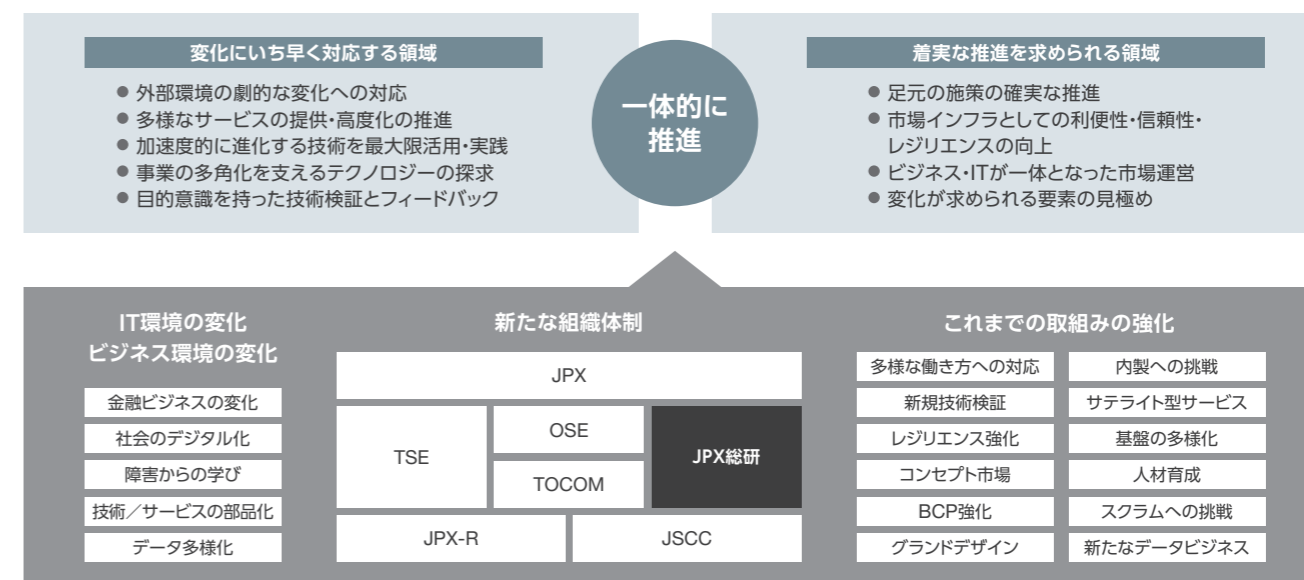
変化にいち早く対応する領域

● 外部環境の劇的な変化への対応
● 多様なサービスの提供・高度化の推進
● 加速度的に進化する技術を最大限活用・実践
● 事業の多角化を支えるテクノロジーの探求
● 目的意識を持った技術検証とフィードバック

一体的に推進

着実な推進を求められる領域

● 足元の施策の確実な推進
● 市場インフラとしての利便性・信頼性・レジリエンスの向上
● ビジネス・ITが一体となった市場運営
● 変化が求められる要素の見極め

IT環境の変化
ビジネス環境の変化

金融ビジネスの変化
社会のデジタル化
障害からの学び
技術／サービスの部品化
データ多様化

新たな組織体制

JPX
TSE
OSE
TOCOM
JPX総研
JPX-R
JSCC

これまでの取組みの強化

| 多様な働き方への対応 | 内製への挑戦 |
|---|---|
| 新規技術検証 | サテライト型サービス |
| レジリエンス強化 | 基盤の多様化 |
| コンセプト市場 | 人材育成 |
| BCP強化 | スクラムへの挑戦 |
| グランドデザイン | 新たなデータビジネス |